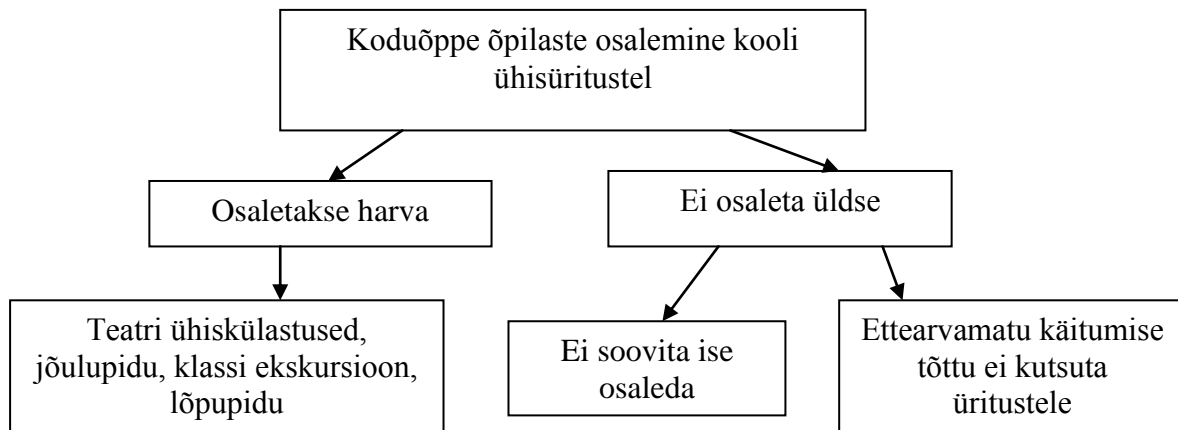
Koduõppe õpilaste osalemine kooli ühisüritustel

Osaletakse harva

Ei osaleta üldse

Teatri ühiskülastused, jõulupidu, klassi ekskursioon, lõpupidu

Ei soovita ise osaleda

Ettearvamatu käitumise tõttu ei kutsuta üritustele